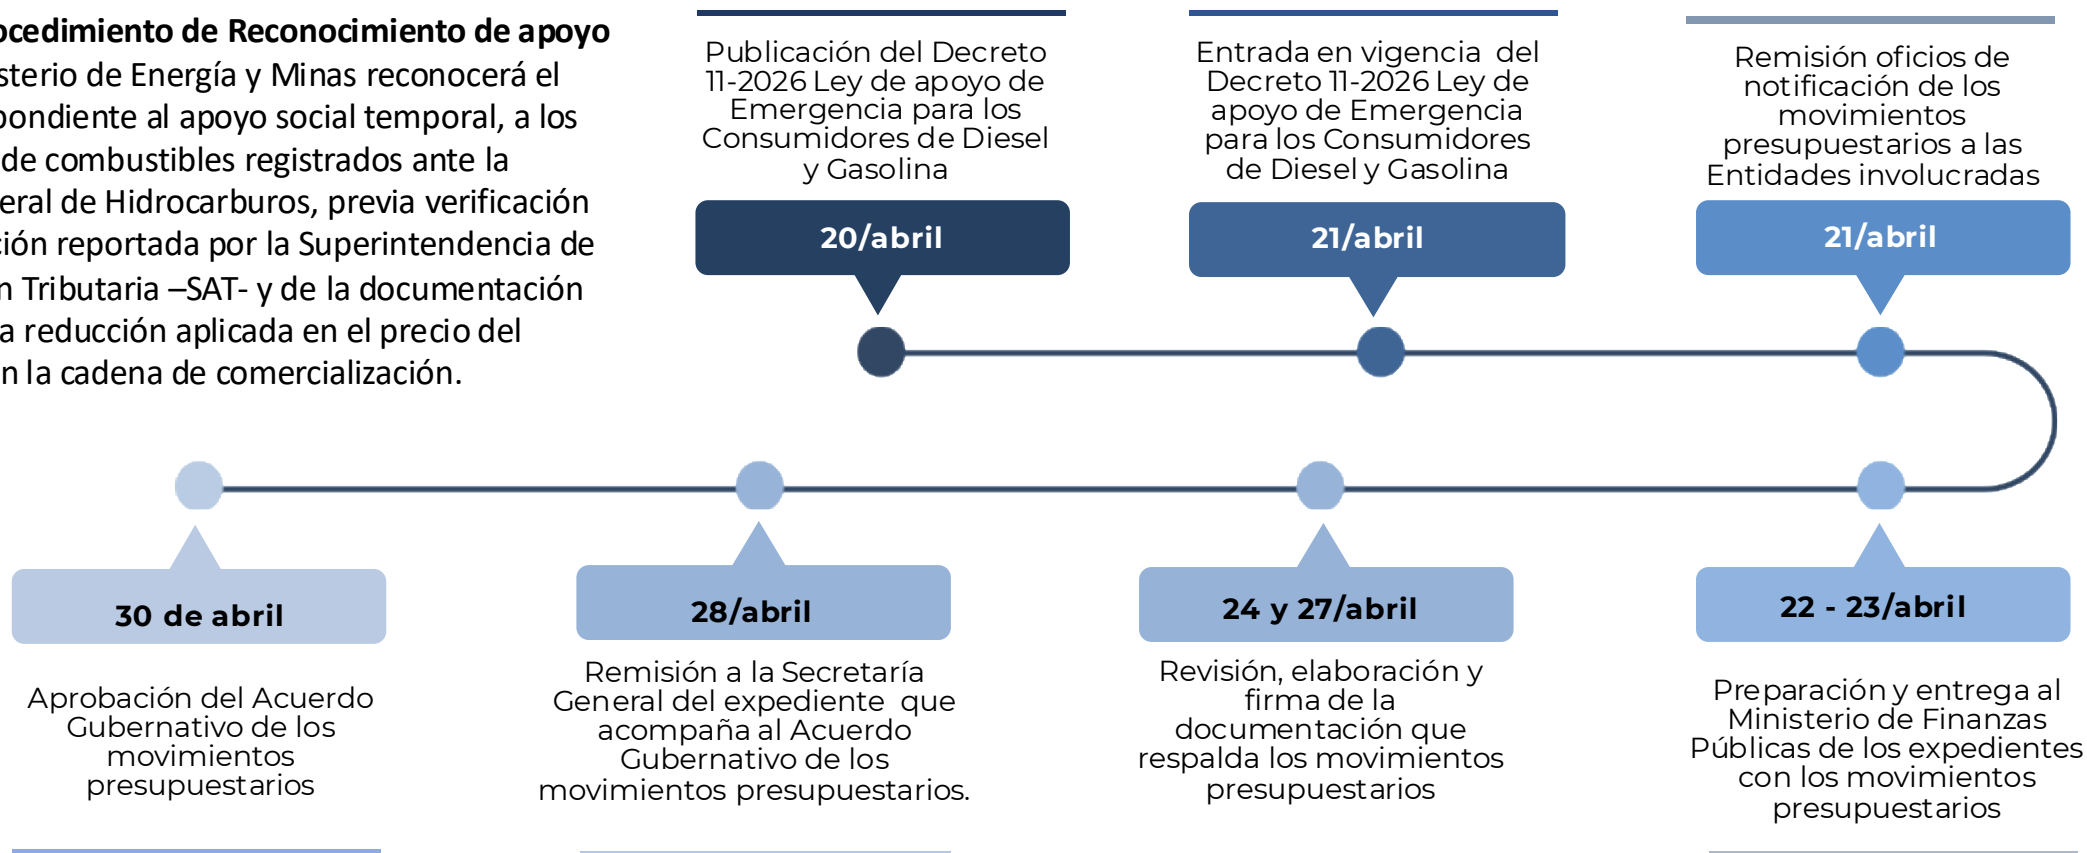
ocedimiento de Reconocimiento de apoyo
sterio de Energía y Minas reconocerá el
bondiente al apoyo social temporal, a los
de combustibles registrados ante la
eral de Hidrocarburos, previa verificación
ión reportada por la Superintendencia de
n Tributaria –SAT- y de la documentación
a reducción aplicada en el precio del
n la cadena de comercialización.

Publicación del Decreto 11-2026 Ley de apoyo de Emergencia para los Consumidores de Diesel y Gasolina

20/abril

Entrada en vigencia del Decreto 11-2026 Ley de apoyo de Emergencia para los Consumidores de Diesel y Gasolina

21/abril

Remisión oficios de notificación de los movimientos presupuestarios a las Entidades involucradas

21/abril

30 de abril

Aprobación del Acuerdo Gubernativo de los movimientos presupuestarios

28/abril

Remisión a la Secretaría General del expediente que acompaña al Acuerdo Gubernativo de los movimientos presupuestarios.

24 y 27/abril

Revisión, elaboración y firma de la documentación que respalda los movimientos presupuestarios

22 - 23/abril

Preparación y entrega al Ministerio de Finanzas Públicas de los expedientes con los movimientos presupuestarios